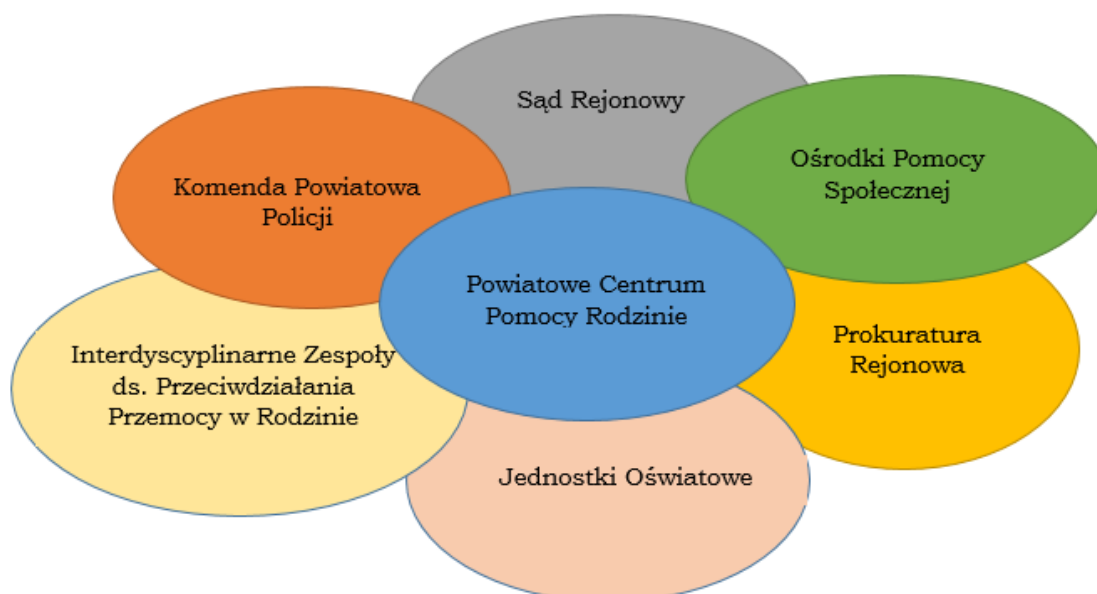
Sąd Rejonowy

Komenda Powiatowa Policji

Ośrodki Pomocy Społecznej

Powiatowe Centrum Pomocy Rodzinie

Interdyscyplinarne Zespoły ds. Przeciwdziałania Przemocy w Rodzinie

Prokuratura Rejonowa

Jednostki Oświatowe